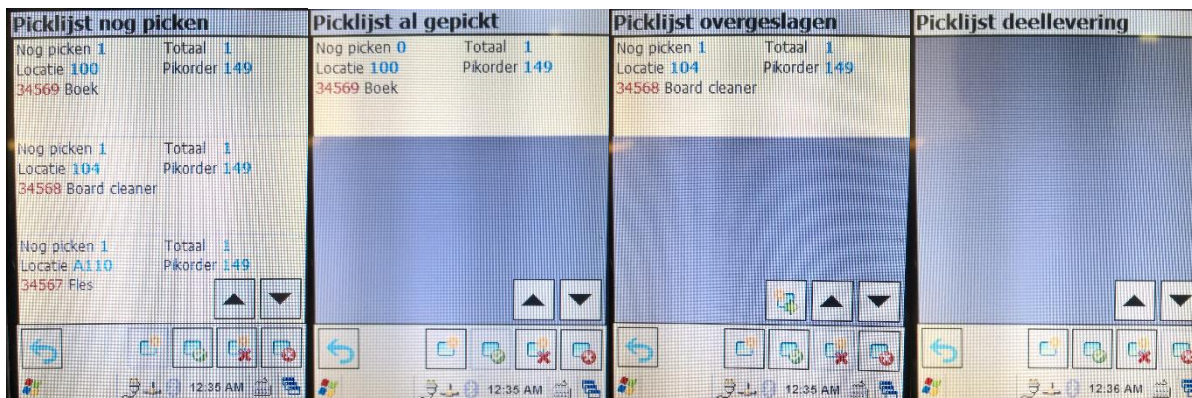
Picklijst nog picken
Nog picken 1 Totaal 1
Locatie 100 Pikorder 149
34569 Boek

Nog picken 1 Totaal 1
Locatie 104 Pikorder 149
34568 Board cleaner

Nog picken 1 Totaal 1
Locatie A110 Pikorder 149
34567 Fles

12:35 AM

Picklijst al gepickt
Nog picken 0 Totaal 1
Locatie 100 Pikorder 149
34569 Boek

12:35 AM

Picklijst overgeslagen
Nog picken 1 Totaal 1
Locatie 104 Pikorder 149
34568 Board cleaner

12:35 AM

Picklijst deellevering

12:36 AM